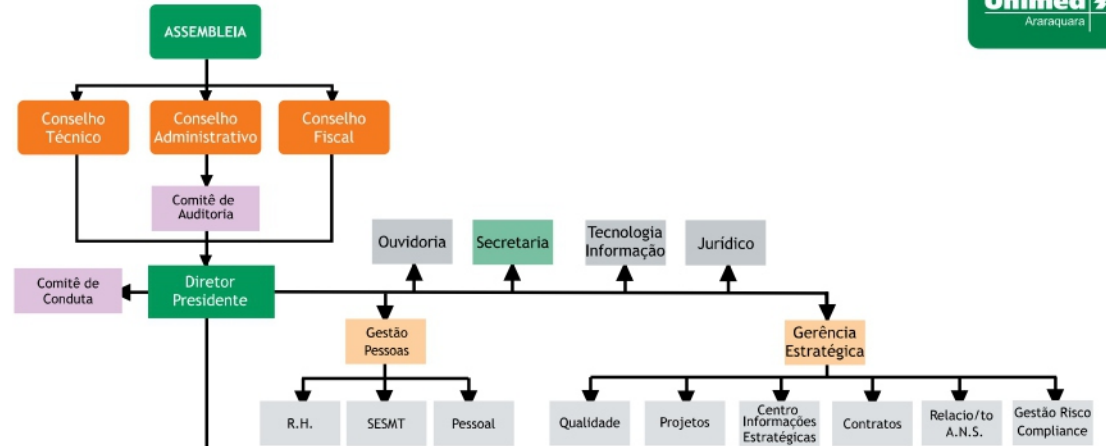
Unimed
Araraquara

ASSEMBLEIA

Conselho Técnico

Conselho Administrativo

Conselho Fiscal

Comitê de Auditoria

Ouvidoria

Secretaria

Tecnologia Informação

Jurídico

Comitê de Conduta

Diretor Presidente

Gestão Pessoas

Gerência Estratégica

R.H.

SESMT

Pessoal

Qualidade

Projetos

Centro Informações Estratégicas

Contratos

Relacio/to A.N.S.

Gestão Risco Compliance